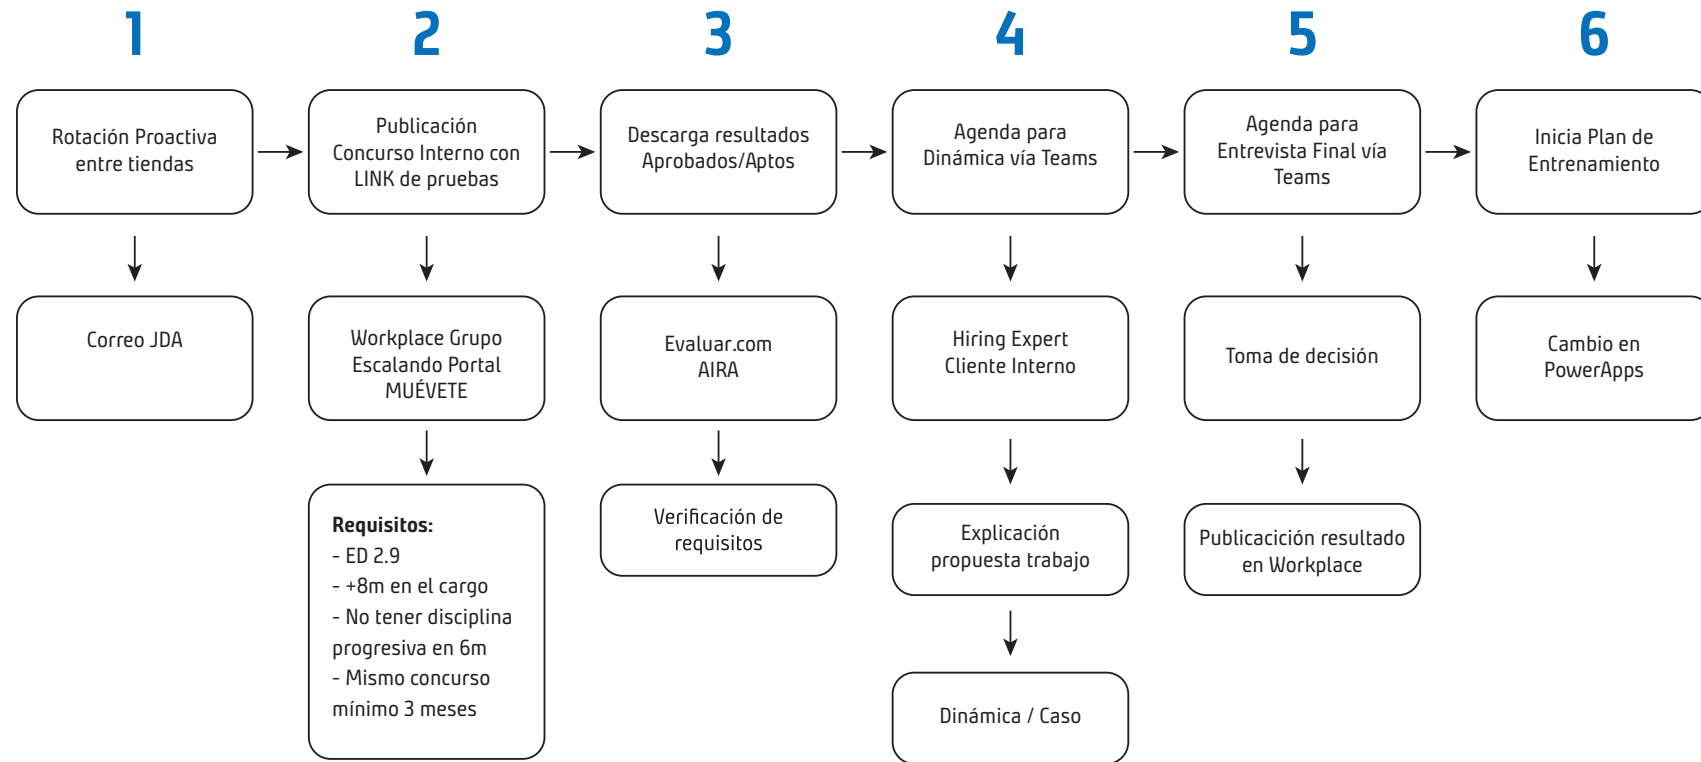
1

Rotación Proactiva entre tiendas

Correo JDA

2

Publicación Concurso Interno con LINK de pruebas

Workplace Grupo Escalando Portal MUÉVETE

**Requisitos:**
- ED 2.9
- +8m en el cargo
- No tener disciplina progresiva en 6m
- Mismo concurso mínimo 3 meses

3

Descarga resultados Aprobados/Aptos

Evaluar.com AIRA

Verificación de requisitos

4

Agenda para Dinámica vía Teams

Hiring Expert Cliente Interno

Explicación propuesta trabajo

Dinámica / Caso

5

Agenda para Entrevista Final vía Teams

Toma de decisión

Publicacición resultado en Workplace

6

Inicia Plan de Entrenamiento

Cambio en PowerApps